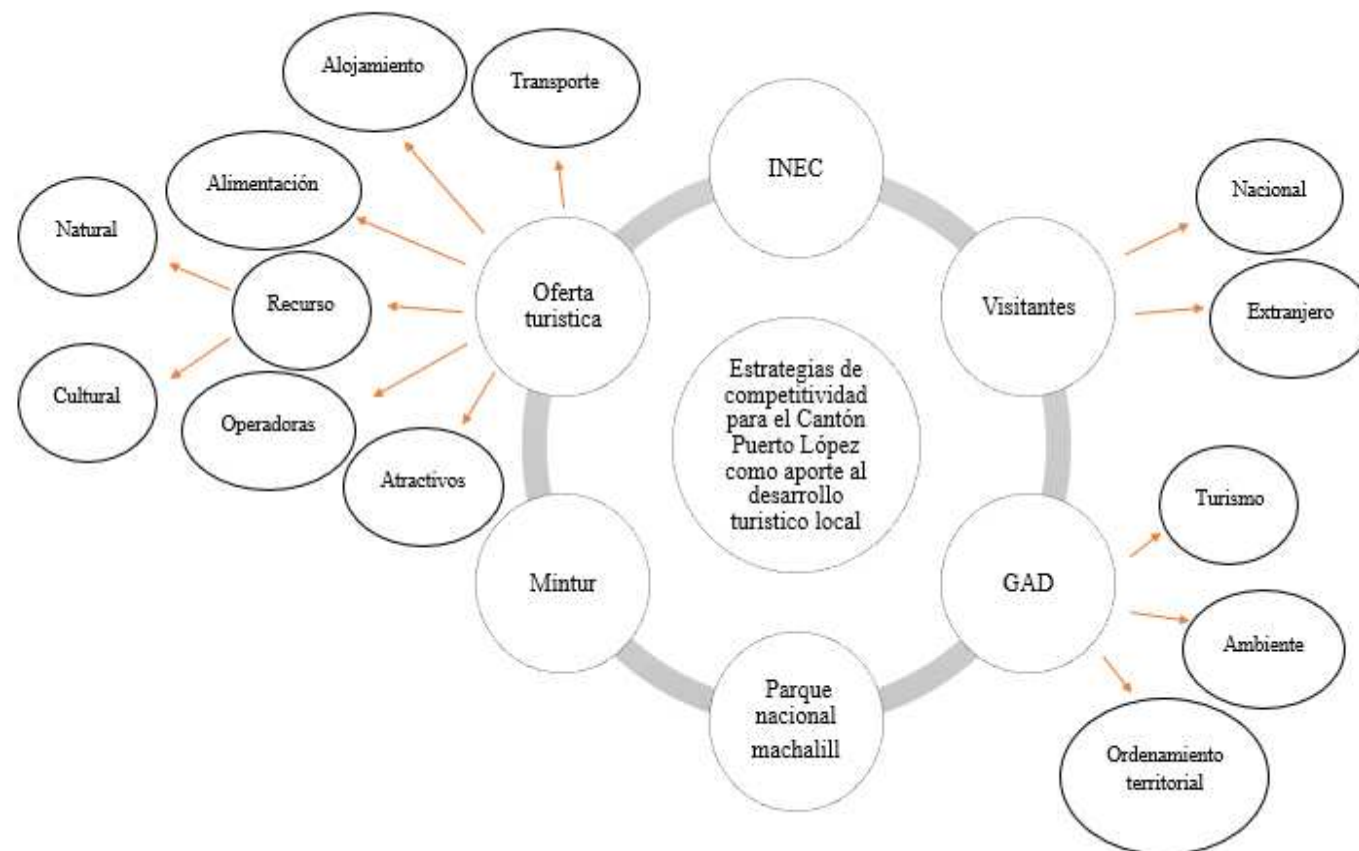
Alojamiento

Transporte

Alimentación

Natural

Recurso

Oferta turistica

Cultural

Operadoras

Atractivos

INEC

Visitantes

Nacional

Extranjero

Estrategias de competitividad para el Cantón Puerto López como aporte al desarrollo turistico local

Mintur

GAD

Turismo

Ambiente

Ordenamiento territorial

Parque nacional machalill